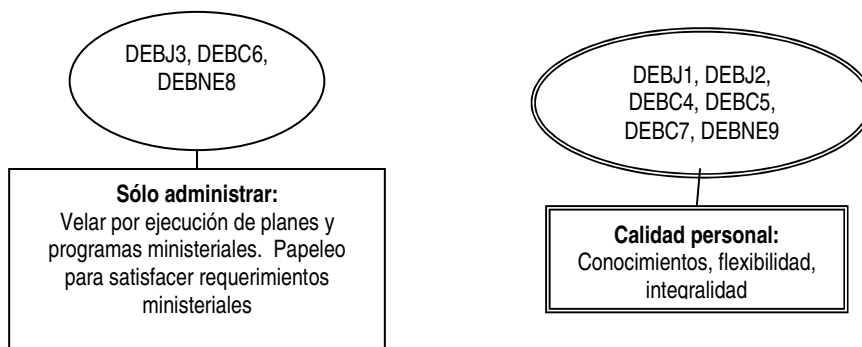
DEBJ3, DEBC6, DEBNE8

Sólo administrar:
Velar por ejecución de planes y programas ministeriales. Papeleo para satisfacer requerimientos ministeriales

DEBJ1, DEBJ2, DEBC4, DEBC5, DEBC7, DEBNE9

Calidad personal:
Conocimientos, flexibilidad, integralidad